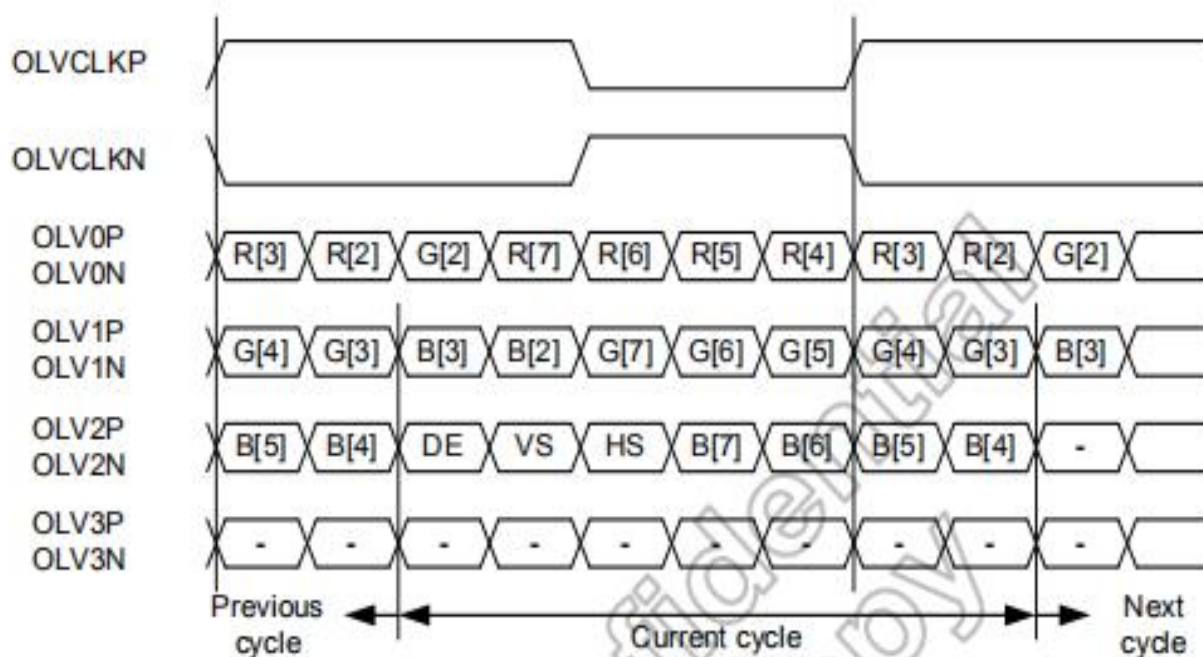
OLVCLKP

OLVCLKN

OLV0P
OLV0N
R[3] R[2] G[2] R[7] R[6] R[5] R[4] R[3] R[2] G[2]

OLV1P
OLV1N
G[4] G[3] B[3] B[2] G[7] G[6] G[5] G[4] G[3] B[3]

OLV2P
OLV2N
B[5] B[4] DE VS HS B[7] B[6] B[5] B[4] -

OLV3P
OLV3N
- - - - - - - - - -

Previous cycle

Current cycle

Next cycle

Confidential
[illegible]